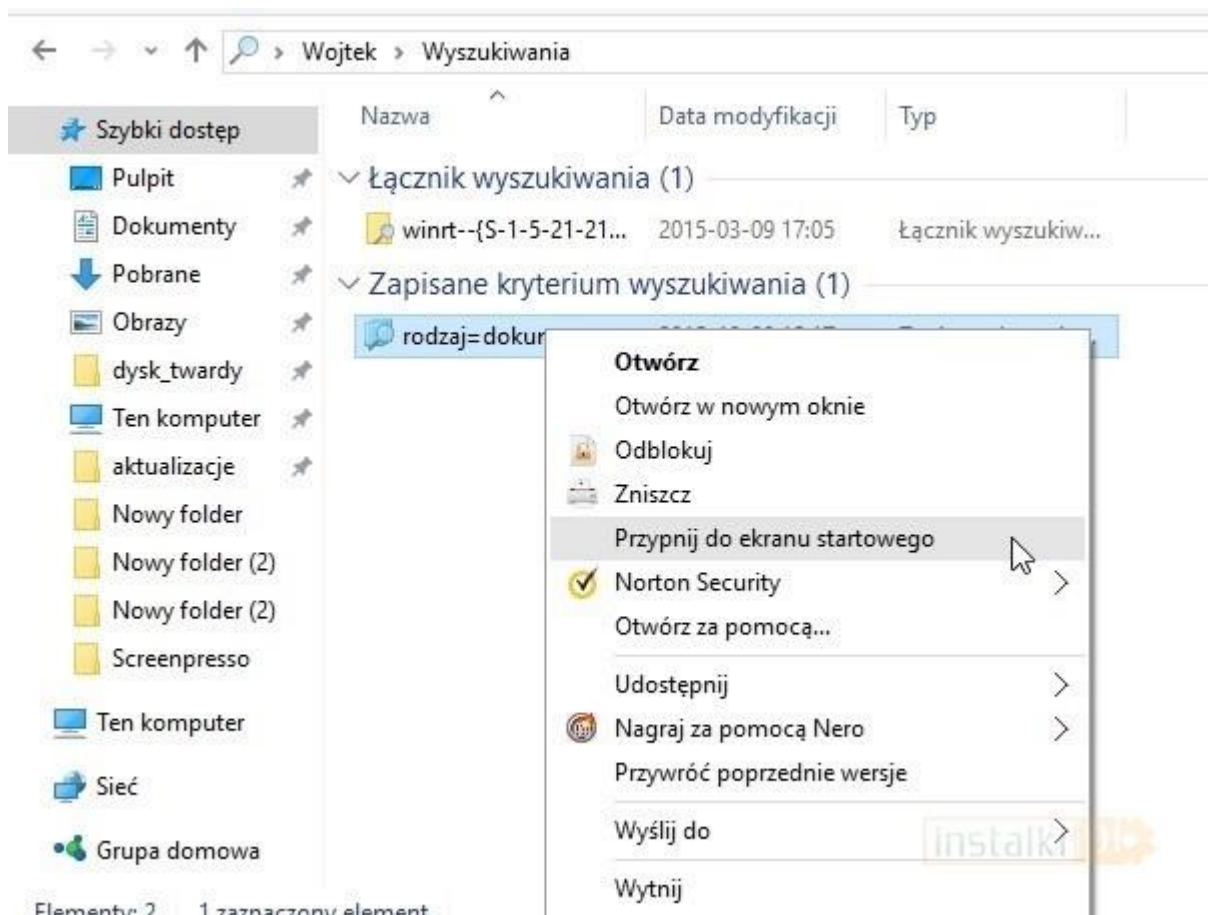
Wojtek › Wyszukiwania

Szybki dostęp
Pulpit
Dokumenty
Pobrane
Obrazy
dysk_twardy
Ten komputer
aktualizacje
Nowy folder
Nowy folder (2)
Nowy folder (2)
Screenpresso
Ten komputer
Sieć
Grupa domowa

Nazwa | Data modyfikacji | Typ

Łącznik wyszukiwania (1)
winrt--{S-1-5-21-21... 2015-03-09 17:05 Łącznik wyszukiw...

Zapisane kryterium wyszukiwania (1)
rodzaj=dokur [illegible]

Otwórz
Otwórz w nowym oknie
Odblokuj
Zniszcz
Przypnij do ekranu startowego
Norton Security
Otwórz za pomocą...
Udostępnij
Nagraj za pomocą Nero
Przywróć poprzednie wersje
Wyślij do
Wytnij

instalki

Elementy: 2 1 zaznaczony element